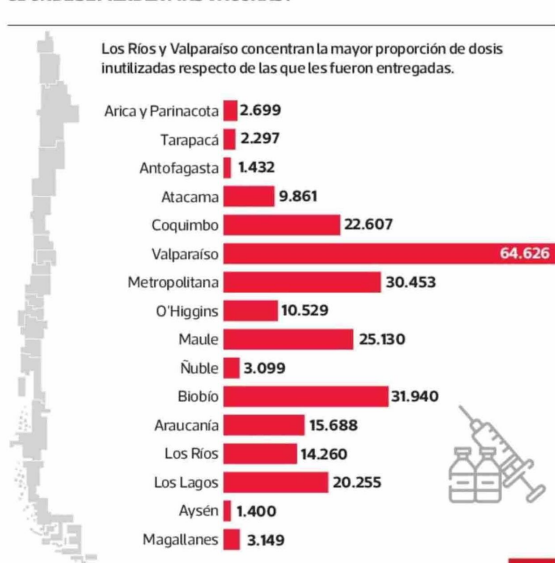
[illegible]

Los Ríos y Valparaíso concentran la mayor proporción de dosis inutilizadas respecto de las que les fueron entregadas.

| Región | Dosis |
|---|---|
| Arica y Parinacota | 2.699 |
| Tarapacá | 2.297 |
| Antofagasta | 1.432 |
| Atacama | 9.861 |
| Coquimbo | 22.607 |
| Valparaíso | 64.626 |
| Metropolitana | 30.453 |
| O'Higgins | 10.529 |
| Maule | 25.130 |
| Ñuble | 3.099 |
| Biobío | 31.940 |
| Araucanía | 15.688 |
| Los Ríos | 14.260 |
| Los Lagos | 20.255 |
| Aysén | 1.400 |
| Magallanes | 3.149 |